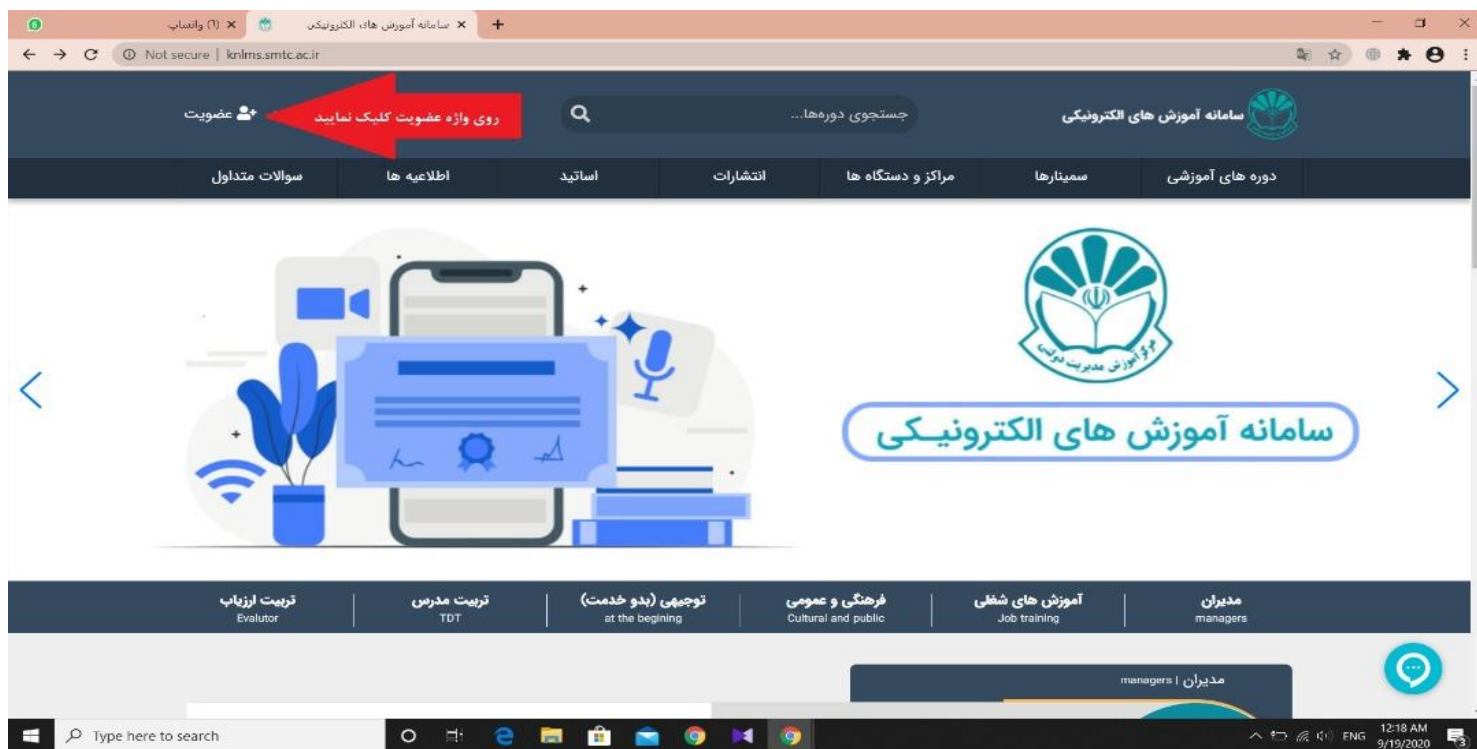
(1) واتساپ
سامانه آموزش های الکترونیکی
Not secure | knlms.smtc.ac.ir

سامانه آموزش های الکترونیکی
جستجوی دوره‌ها...
روی واژه عضویت کلیک نمایید
عضویت

دوره های آموزشی
سمینارها
مراکز و دستگاه ها
انتشارات
اساتید
اطلاعیه ها
سوالات متداول

مرکز آموزش مدیریت دولتی
سامانه آموزش های الکترونیـکی

مدیران
managers
آموزش های شغلی
Job training
فرهنگی و عمومی
Cultural and public
توجیهی (بدو خدمت)
at the begining
تربیت مدرس
TDT
تربیت ارزیاب
Evalutor

managers | مدیران

Type here to search
ENG
12:18 AM
9/19/2020